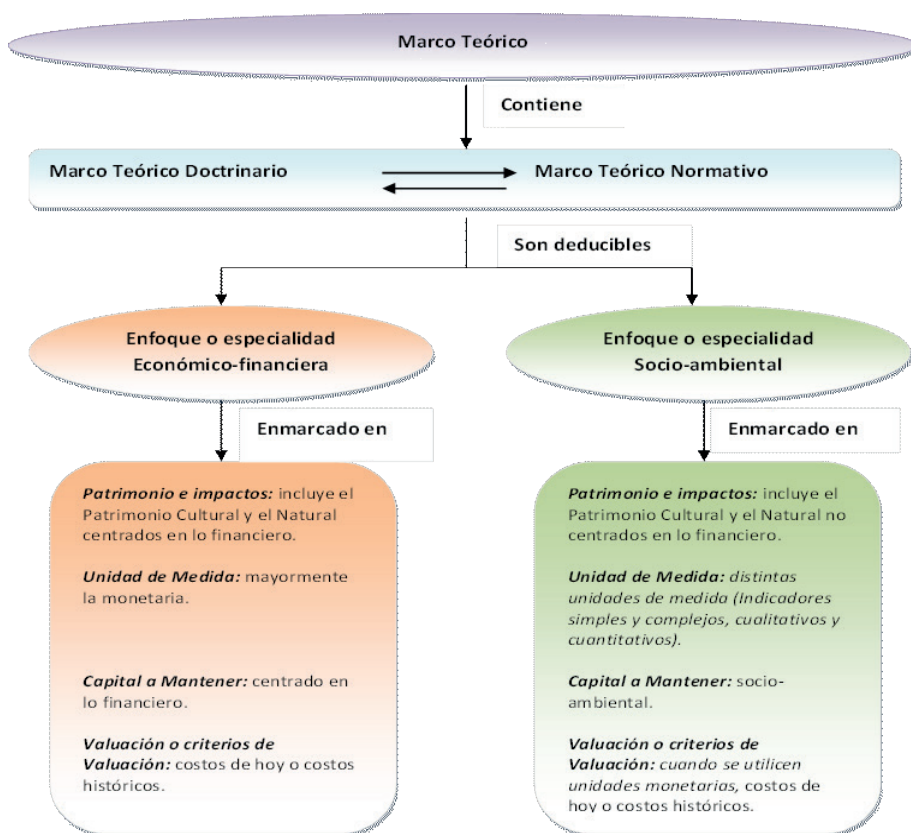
Marco Teórico

Contiene

Marco Teórico Doctrinario

Marco Teórico Normativo

Son deducibles

Enfoque o especialidad Económico-financiera

Enfoque o especialidad Socio-ambiental

Enmarcado en

Enmarcado en

*Patrimonio e impactos:* incluye el Patrimonio Cultural y el Natural centrados en lo financiero.

*Unidad de Medida:* mayormente la monetaria.

*Capital a Mantener:* centrado en lo financiero.

*Valuación o criterios de Valuación:* costos de hoy o costos históricos.

*Patrimonio e impactos:* incluye el Patrimonio Cultural y el Natural no centrados en lo financiero.

*Unidad de Medida:* *distintas unidades de medida (Indicadores simples y complejos, cualitativos y cuantitativos).*

*Capital a Mantener:* socio-ambiental.

*Valuación o criterios de Valuación:* *cuando se utilicen unidades monetarias,* costos de hoy o costos históricos.